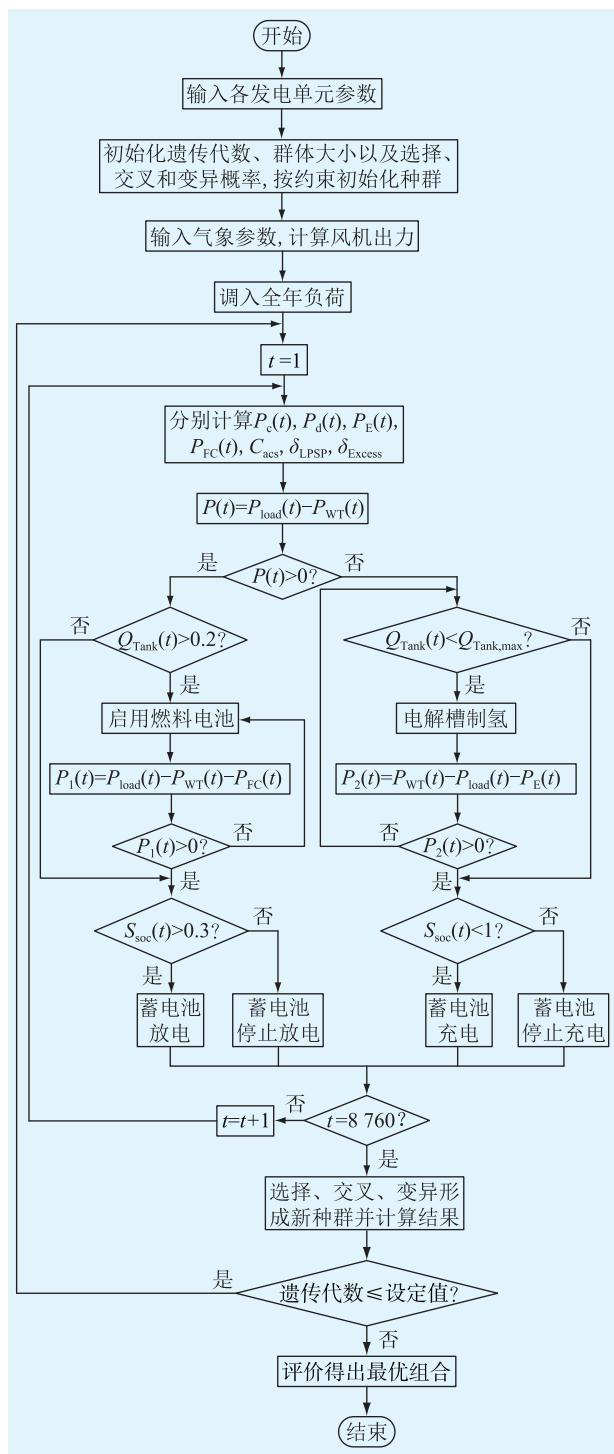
开始

输入各发电单元参数

初始化遗传代数、群体大小以及选择、交叉和变异概率，按约束初始化种群

输入气象参数，计算风机出力

调入全年负荷

$t=1$

分别计算$P_c(t)$, $P_d(t)$, $P_E(t)$, $P_{FC}(t)$, $C_{acs}$, $\delta_{LPSP}$, $\delta_{Excess}$

$P(t)=P_{load}(t)-P_{WT}(t)$

$P(t)>0$?

是

否

$Q_{Tank}(t)>0.2$?

否

是

启用燃料电池

$P_1(t)=P_{load}(t)-P_{WT}(t)-P_{FC}(t)$

$P_1(t)>0$?

否

是

$Q_{Tank}(t)<Q_{Tank,max}$?

否

是

电解槽制氢

$P_2(t)=P_{WT}(t)-P_{load}(t)-P_E(t)$

$P_2(t)>0$?

否

是

$S_{soc}(t)>0.3$?

是

否

蓄电池放电

蓄电池停止放电

$S_{soc}(t)<1$?

是

否

蓄电池充电

蓄电池停止充电

$t=8\ 760$?

否

$t=t+1$

是

选择、交叉、变异形成新种群并计算结果

遗传代数≤设定值?

是

否

评价得出最优组合

结束